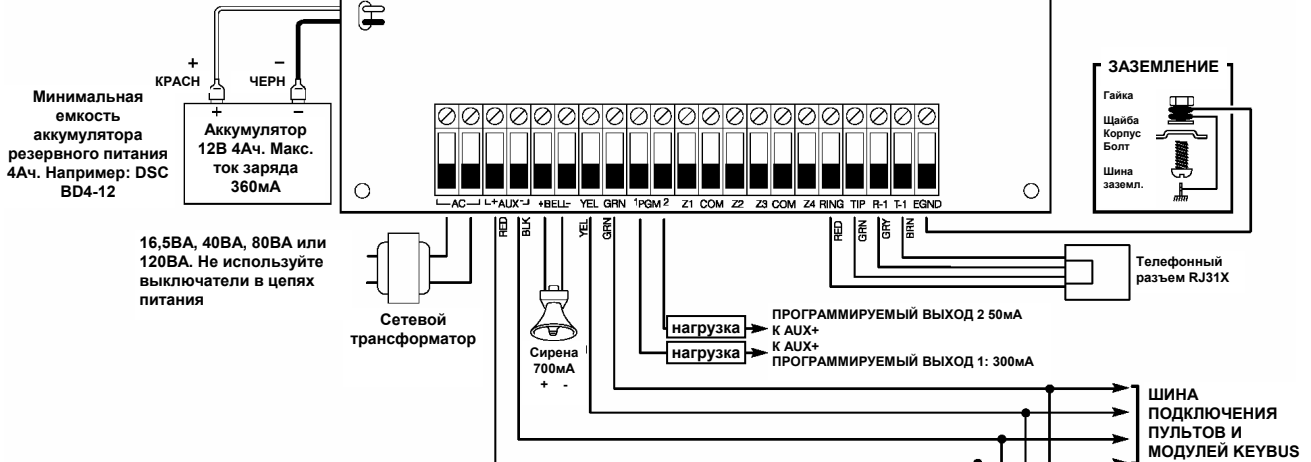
+
КРАСН
–
ЧЕРН
+
–
Минимальная емкость аккумулятора резервного питания 4Ач. Например: DSC BD4-12

Аккумулятор 12В 4Ач. Макс. ток заряда 360мА

ЗАЗЕМЛЕНИЕ
Гайка
Шайба
Корпус
Болт
Шина заземл.

AC
+AUX-
+BELL-
YEL
GRN
1PGM2
Z1
COM
Z2
Z3
COM
Z4
RING
TIP
R-1
T-1
EGND

16,5ВА, 40ВА, 80ВА или 120ВА. Не используйте выключатели в цепях питания

RED
BLK
YEL
GRN

Сетевой трансформатор

Сирена 700мА
+ -

RED
GRN
GRY
BRN

Телефонный разъем RJ31X

нагрузка
ПРОГРАММИРУЕМЫЙ ВЫХОД 2 50мА
К AUX+
нагрузка
К AUX+
ПРОГРАММИРУЕМЫЙ ВЫХОД 1: 300мА

ШИНА ПОДКЛЮЧЕНИЯ ПУЛЬТОВ И МОДУЛЕЙ KEYBUS